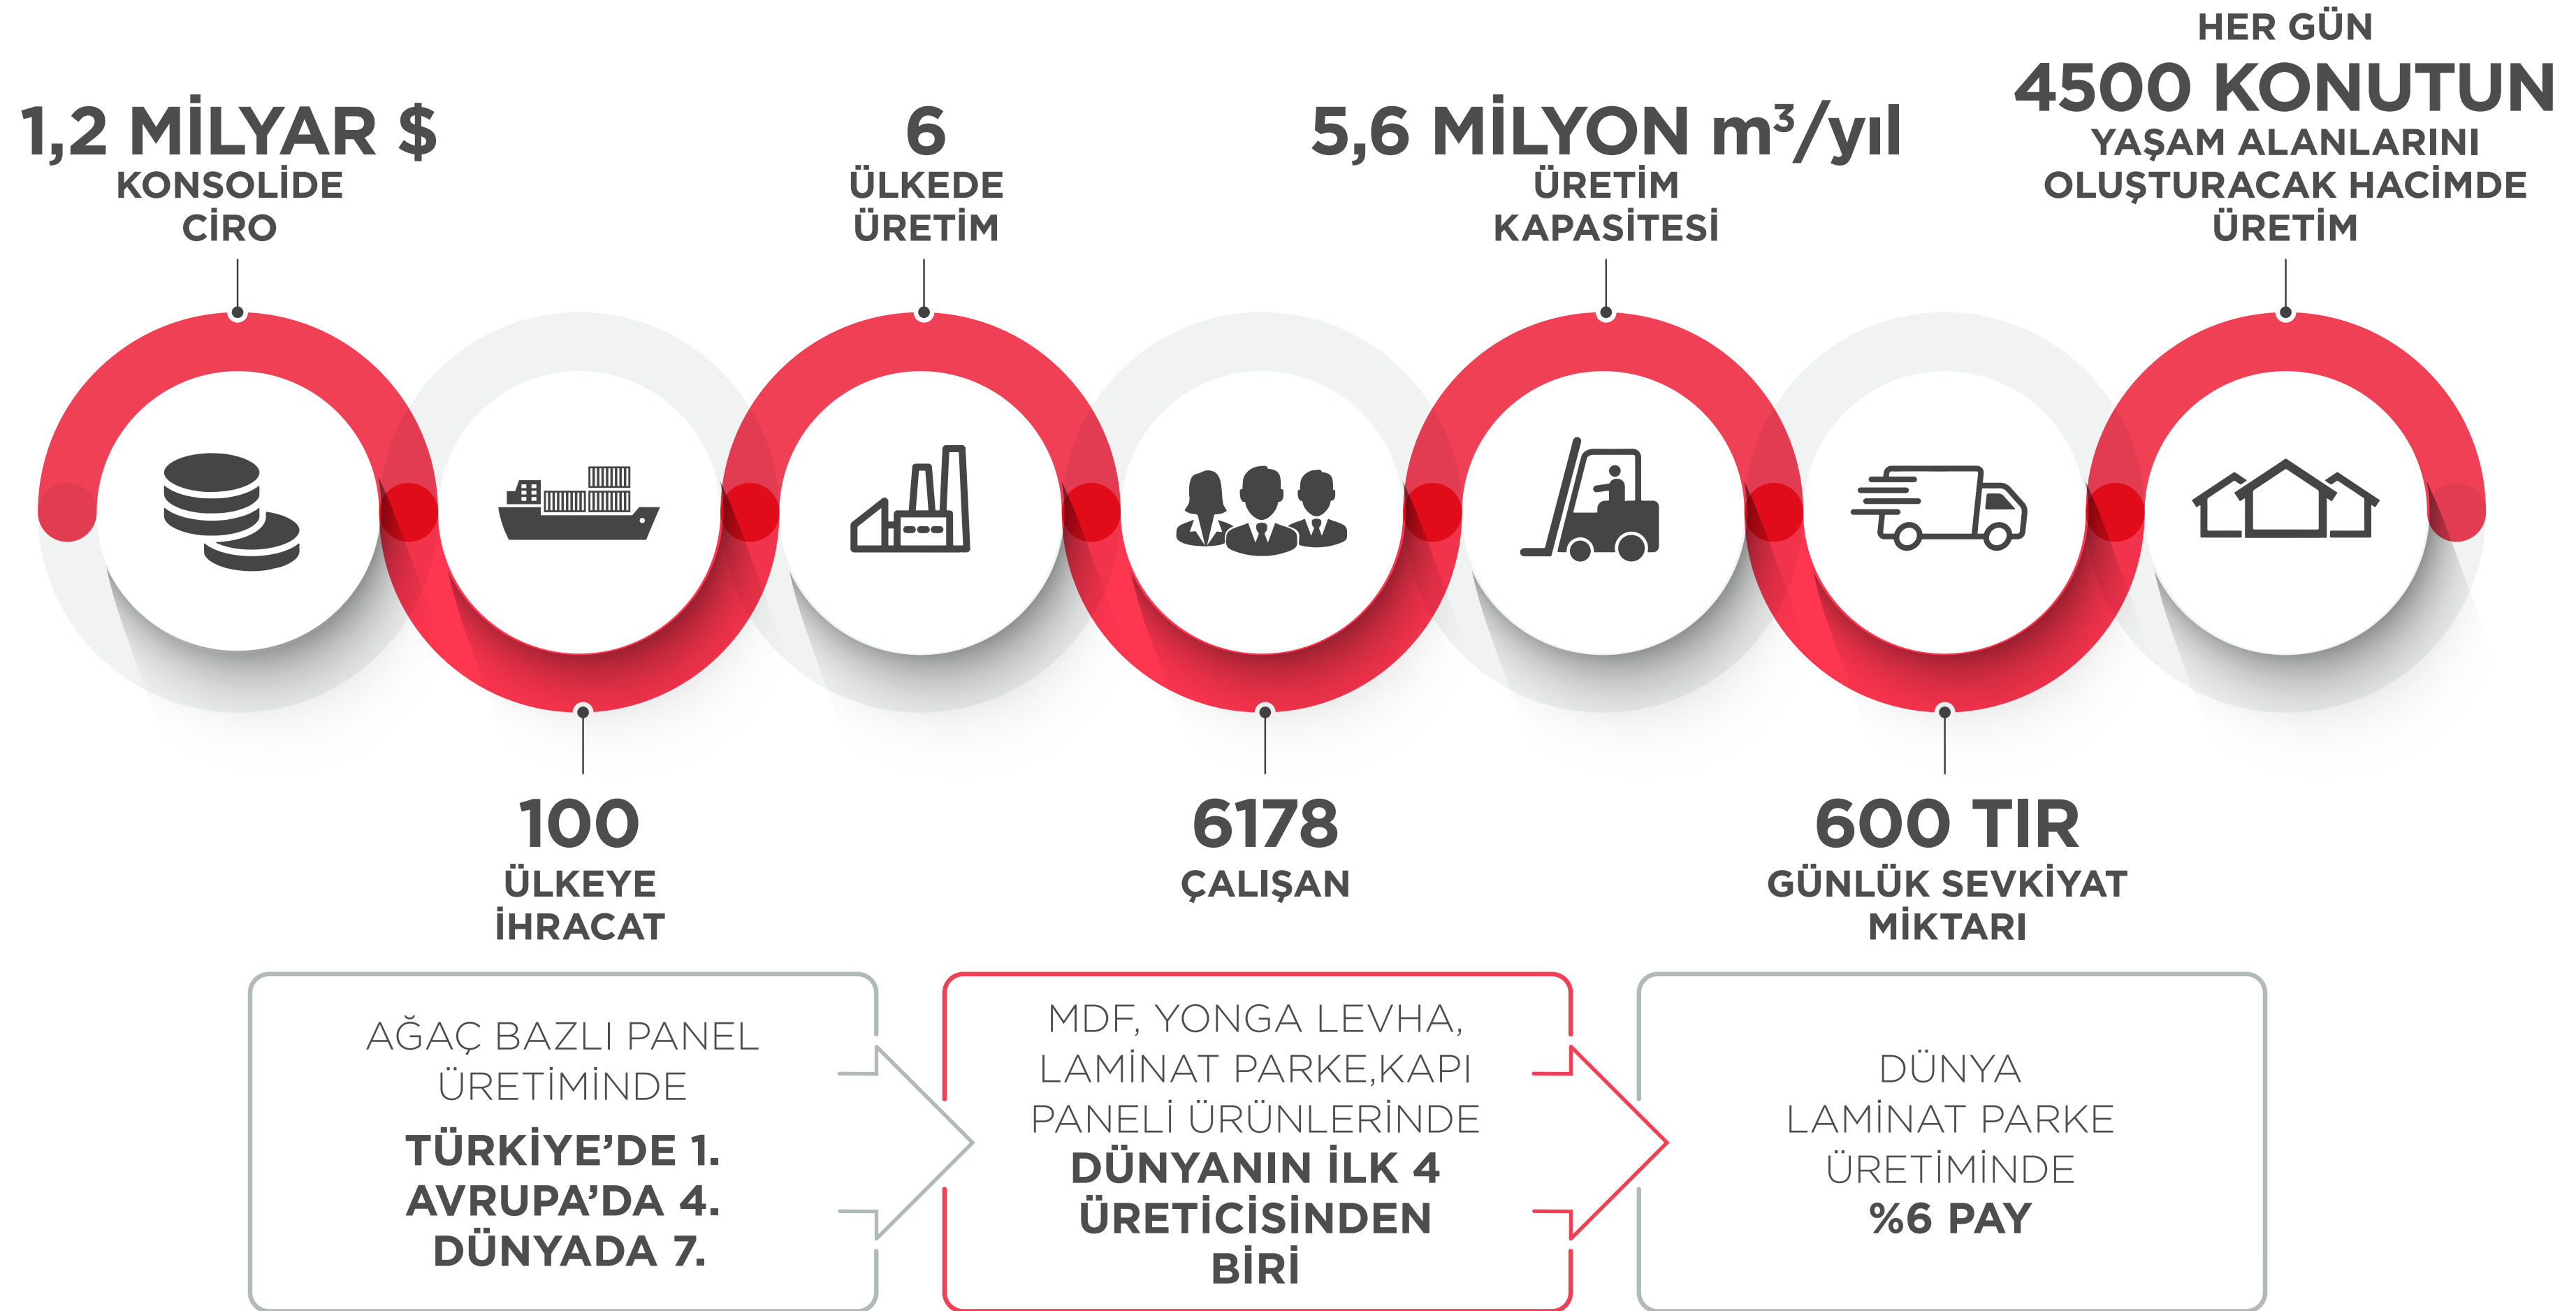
1,2 MİLYAR $
KONSOLİDE CİRO

6
ÜLKEDE ÜRETİM

5,6 MİLYON $m^3$/yıl
ÜRETİM KAPASİTESİ

HER GÜN
4500 KONUTUN
YAŞAM ALANLARINI OLUŞTURACAK HACİMDE ÜRETİM

100
ÜLKEYE İHRACAT

6178
ÇALIŞAN

600 TIR
GÜNLÜK SEVKİYAT MİKTARI

AĞAÇ BAZLI PANEL ÜRETİMİNDE
TÜRKİYE'DE 1.
AVRUPA'DA 4.
DÜNYADA 7.

MDF, YONGA LEVHA, LAMİNAT PARKE,KAPI PANELİ ÜRÜNLERİNDE
DÜNYANIN İLK 4 ÜRETİCİSİNDEN BİRİ

DÜNYA LAMİNAT PARKE ÜRETİMİNDE
%6 PAY